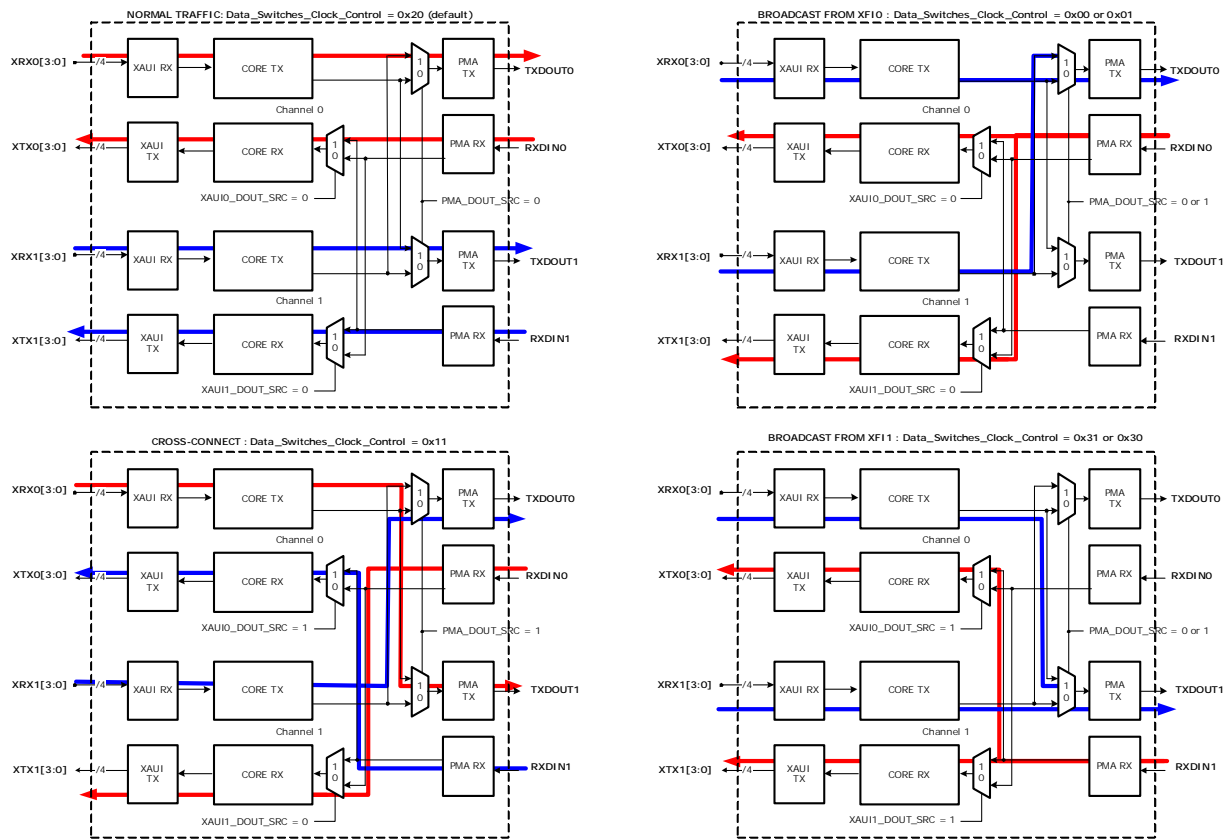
NORMAL TRAFFIC: Data_Switches_Clock_Control = 0x20 (default)

XRX0[3:0]
/4
XAUI RX
CORE TX
1
0
PMA TX
TXDOUT0
Channel 0
XTX0[3:0]
/4
XAUI TX
CORE RX
1
0
PMA RX
RXDIN0
XAUI0_DOUT_SRC = 0
PMA_DOUT_SRC = 0
XRX1[3:0]
/4
XAUI RX
CORE TX
1
0
PMA TX
TXDOUT1
Channel 1
XTX1[3:0]
/4
XAUI TX
CORE RX
1
0
PMA RX
RXDIN1
XAUI1_DOUT_SRC = 0

BROADCAST FROM XFI0 : Data_Switches_Clock_Control = 0x00 or 0x01

XRX0[3:0]
/4
XAUI RX
CORE TX
1
0
PMA TX
TXDOUT0
Channel 0
XTX0[3:0]
/4
XAUI TX
CORE RX
1
0
PMA RX
RXDIN0
XAUI0_DOUT_SRC = 0
PMA_DOUT_SRC = 0 or 1
XRX1[3:0]
/4
XAUI RX
CORE TX
1
0
PMA TX
TXDOUT1
Channel 1
XTX1[3:0]
/4
XAUI TX
CORE RX
1
0
PMA RX
RXDIN1
XAUI1_DOUT_SRC = 0

CROSS-CONNECT : Data_Switches_Clock_Control = 0x11

XRX0[3:0]
/4
XAUI RX
CORE TX
1
0
PMA TX
TXDOUT0
Channel 0
XTX0[3:0]
/4
XAUI TX
CORE RX
1
0
PMA RX
RXDIN0
XAUI0_DOUT_SRC = 1
PMA_DOUT_SRC = 1
XRX1[3:0]
/4
XAUI RX
CORE TX
1
0
PMA TX
TXDOUT1
Channel 1
XTX1[3:0]
/4
XAUI TX
CORE RX
1
0
PMA RX
RXDIN1
XAUI1_DOUT_SRC = 0

BROADCAST FROM XFI1 : Data_Switches_Clock_Control = 0x31 or 0x30

XRX0[3:0]
/4
XAUI RX
CORE TX
1
0
PMA TX
TXDOUT0
Channel 0
XTX0[3:0]
/4
XAUI TX
CORE RX
1
0
PMA RX
RXDIN0
XAUI0_DOUT_SRC = 1
PMA_DOUT_SRC = 0 or 1
XRX1[3:0]
/4
XAUI RX
CORE TX
1
0
PMA TX
TXDOUT1
Channel 1
XTX1[3:0]
/4
XAUI TX
CORE RX
1
0
PMA RX
RXDIN1
XAUI1_DOUT_SRC = 1